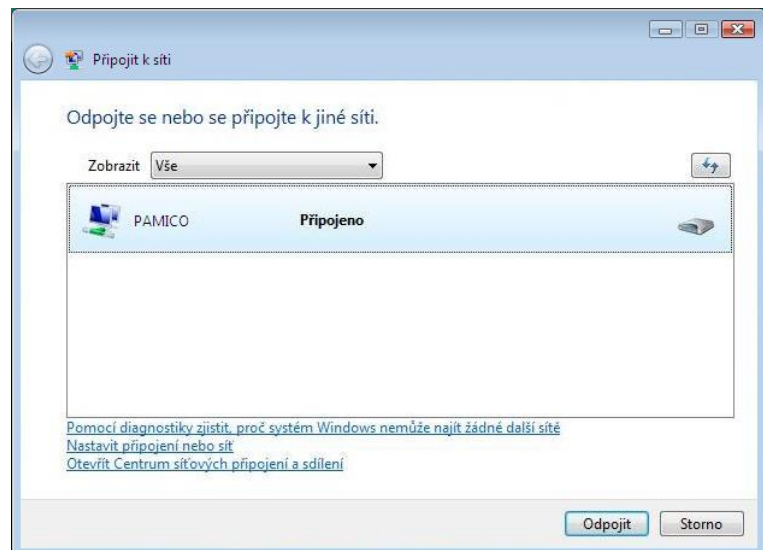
Připojit k síti

Odpojte se nebo se připojte k jiné síti.

Zobrazit Vše

PAMICO Připojeno

Pomocí diagnostiky zjistit, proč systém Windows nemůže najít žádné další sítě
Nastavit připojení nebo síť
Otevřít Centrum síťových připojení a sdílení

Odpojit Storno